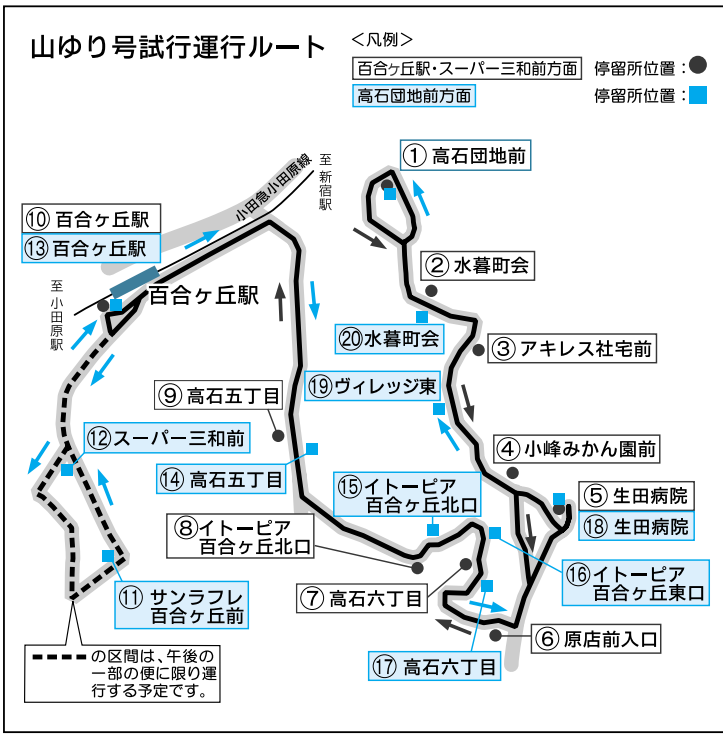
山ゆり号試行運行ルート

＜凡例＞

百合ヶ丘駅・スーパー三和前方面　停留所位置：●

高石団地前方面　停留所位置：■

至新宿駅

小田急小田原線

至小田原駅

⑩ 百合ヶ丘駅

⑬ 百合ヶ丘駅

百合ヶ丘駅

① 高石団地前

② 水暮町会

⑳ 水暮町会

③ アキレス社宅前

⑨ 高石五丁目

⑲ ヴィレッジ東

⑫ スーパー三和前

④ 小峰みかん園前

⑭ 高石五丁目

⑮ イトーピア 百合ヶ丘北口

⑤ 生田病院

⑱ 生田病院

⑧ イトーピア 百合ヶ丘北口

⑯ イトーピア 百合ヶ丘東口

⑦ 高石六丁目

⑪ サンラフレ 百合ヶ丘前

⑥ 原店前入口

⑰ 高石六丁目

の区間は、午後の一部の便に限り運行する予定です。